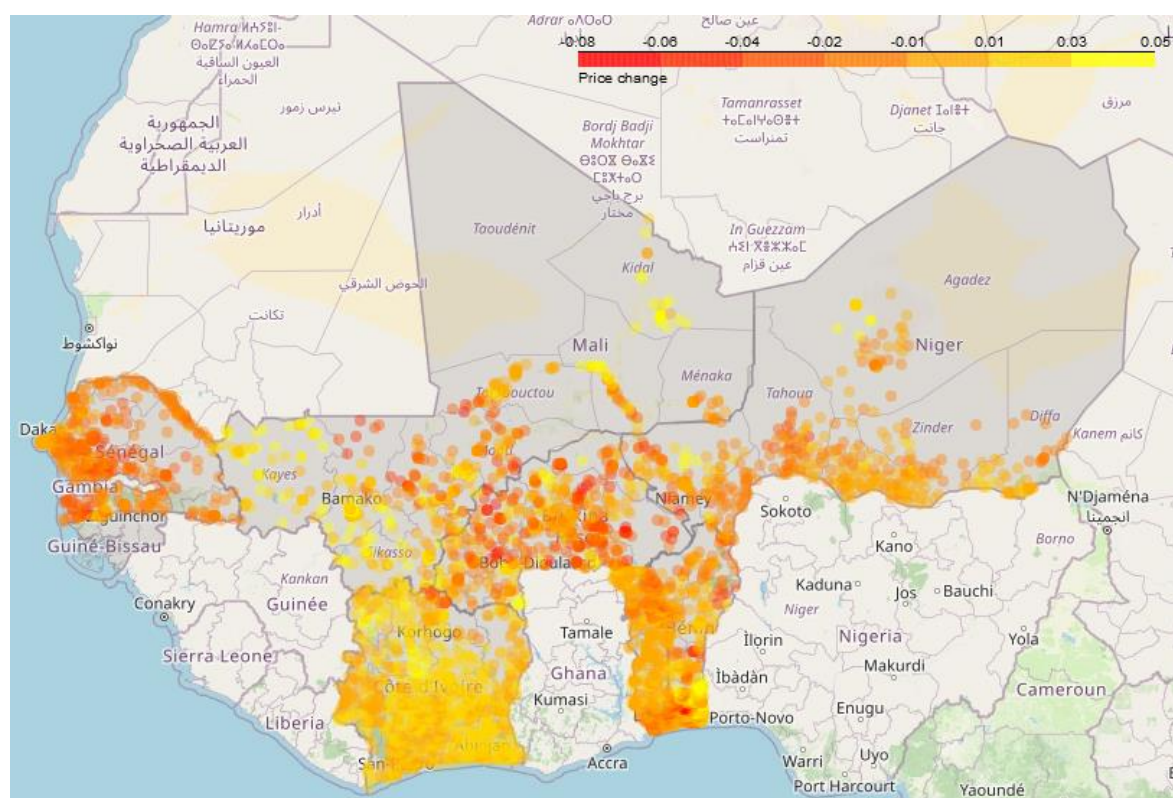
-0.08 -0.06 -0.04 -0.02 -0.01 0.01 0.03 0.05
Price change

Hamra ⵃⴰⵎⵔⴰ
ⴰⵍⵄⵢⵓⵏ
العيون الساقية الحمراء
Adrar ⴰⴷⵔⴰⵔ
عين صالح
الجمهورية العربية الصحراوية الديمقراطية
تيرس زمور
Tamanrasset ⵜⴰⵎⴰⵏⵔⴰⵙⵜ تمنراست
Djanet ⵊⴰⵏⴻⵜ جانت
مرزق
Bordj Badji Mokhtar برج باجي مختار
أدرار
موريتانيا
Taoudénit
In Guezzam ⵄⵉⵏ ⴳⴻⵣⵣⴰⵎ عين قزام
Kidal
Agadez
الحوض الشرقي
تكانت
نواكشوط
Mali
Niger
Ménaka
Tombouctou
Tahoua
Dakar
Sénégal
Diffa
Zinder
Kanem كانم
Gambia
Kayes
Mopti
Ziguinchor
Bamako
Niamey
Sokoto
N'Djaména انجمينا
Guiné-Bissau
Burkina
Kano
Borno
Sikasso
Bobo-Dioulasso
Kankan
Kaduna
Jos
Bauchi
Conakry
Guinée
Niger
Tamale
Bénin
Ilorin
Nigeria
Korhogo
Yola
Sierra Leone
Makurdi
Ghana
Ìbàdàn
Côte d'Ivoire
Cameroun
Kumasi
Enugu
Liberia
Porto-Novo
Abidjan
Uyo
San-Pédro
Accra
Warri
Port Harcourt
Yaoundé